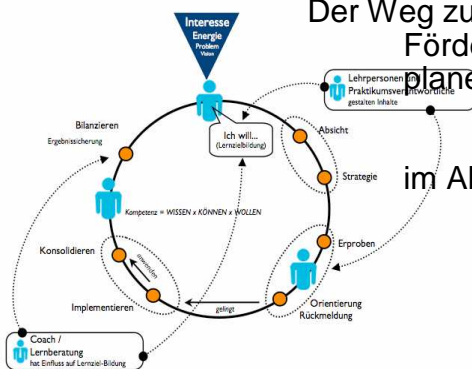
Interesse
Energie
Problem
Vision

Der Weg zu
Förde
plane

Lehrpersonen und Praktikumsverantwortliche
gestalten Inhalte

Ich will...
(Lernzielbildung)

Absicht

Strategie

im Al

Bilanzieren
Ergebnissicherung

Kompetenz = WISSEN x KÖNNEN x WOLLEN

Konsolidieren

Implementieren

gelingt

Erproben

Orientierung
Rückmeldung

Coach /
Lernberatung
hat Einfluss auf Lernziel-Bildung